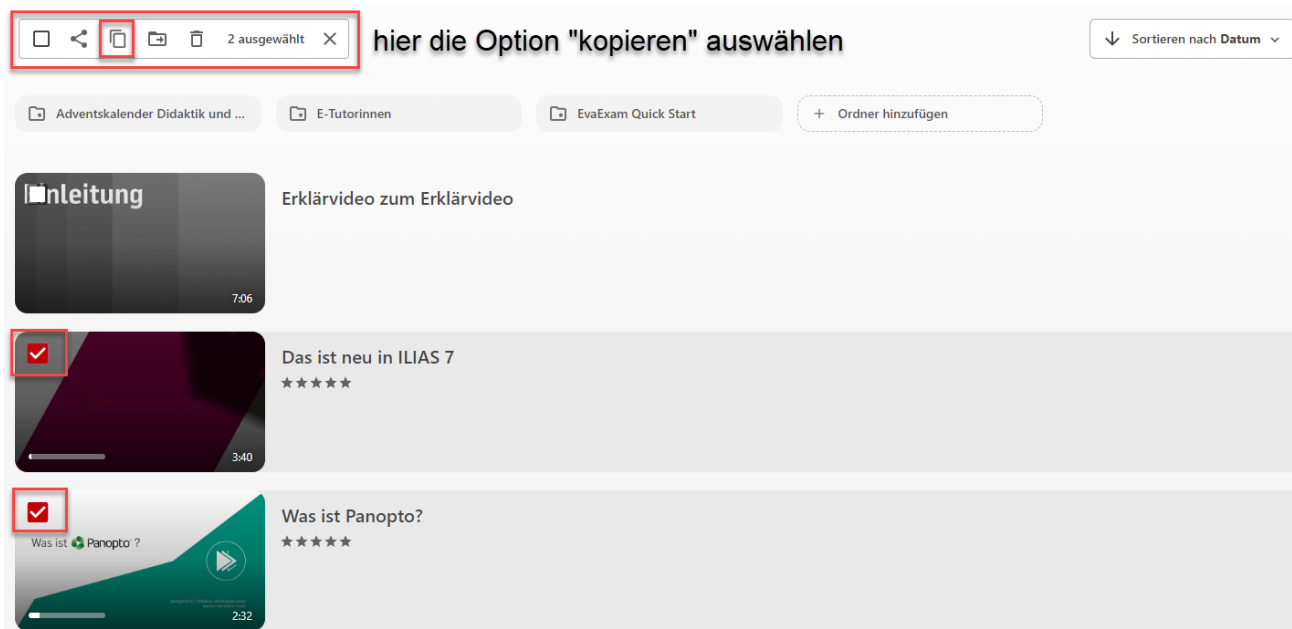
2 ausgewählt

hier die Option "kopieren" auswählen

Sortieren nach **Datum**

Adventskalender Didaktik und ...

E-Tutorinnen

EvaExam Quick Start

+ Ordner hinzufügen

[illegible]nleitung

7:06

Erklärvideo zum Erklärvideo

3:40

Das ist neu in ILIAS 7

★★★★★

Was ist Panopto ?

2:32

Was ist Panopto?

★★★★★